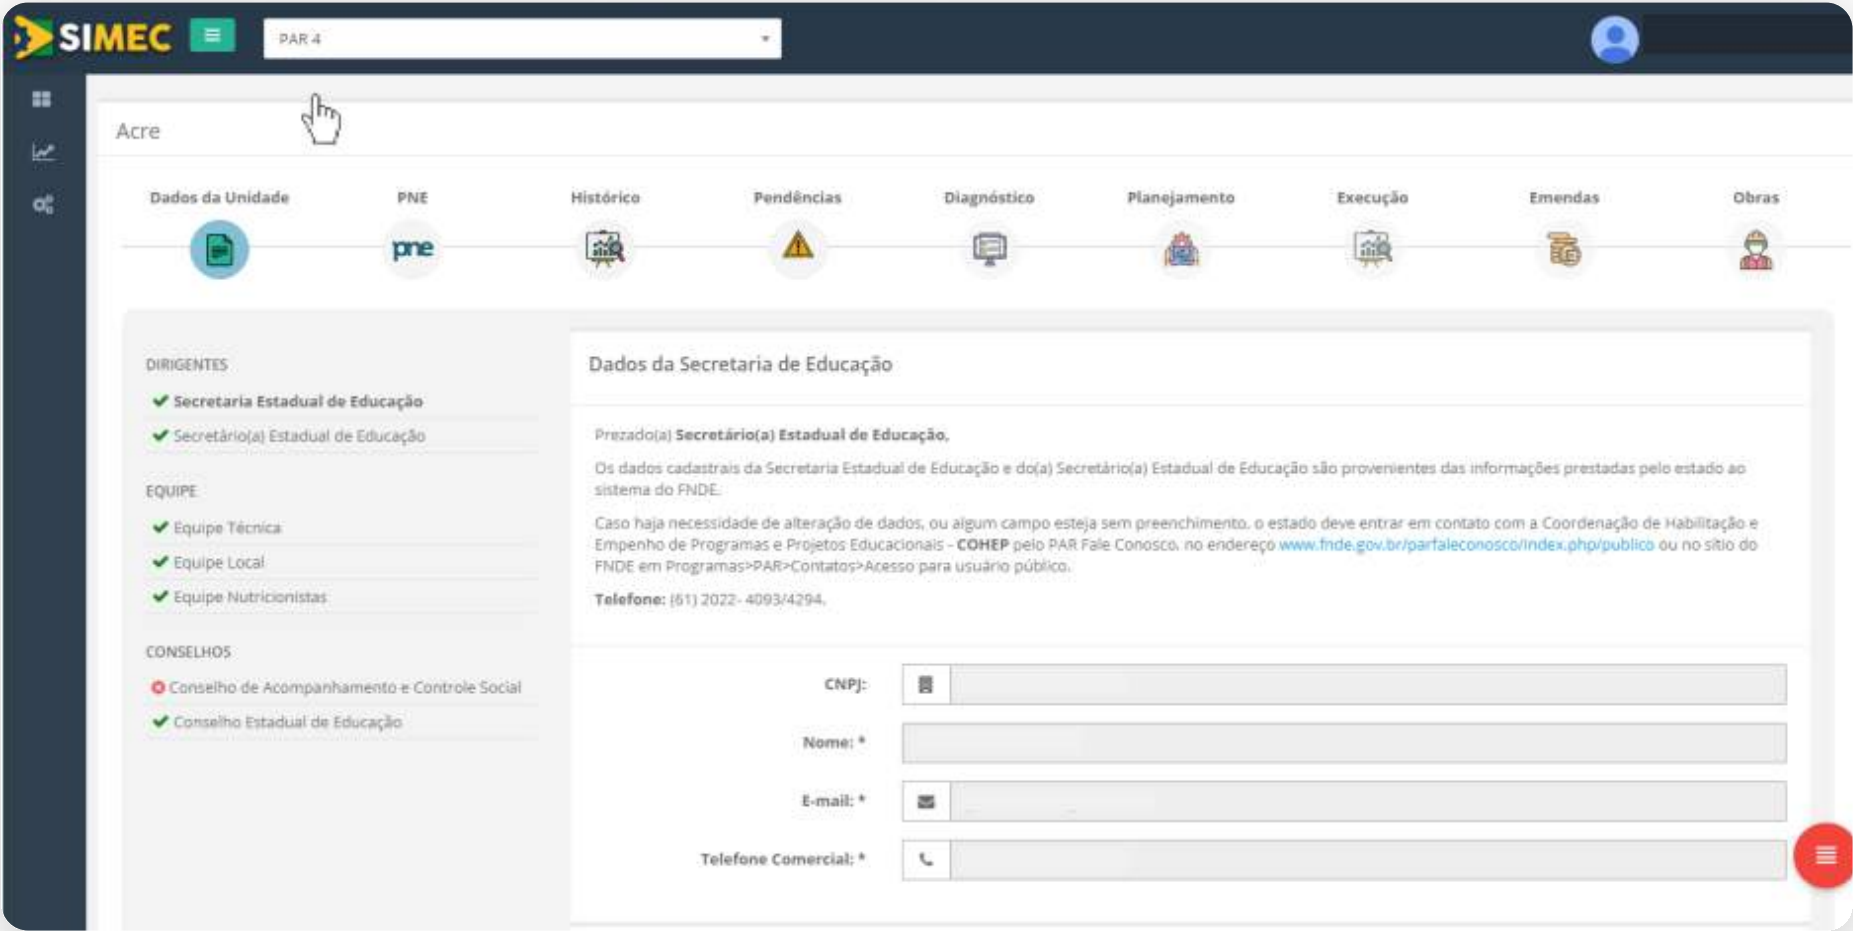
SIMEC

PAR 4

Acre

Dados da Unidade
PNE
pne
Histórico
Pendências
Diagnóstico
Planejamento
Execução
Emendas
Obras

DIRIGENTES
Secretaria Estadual de Educação
Secretário(a) Estadual de Educação

EQUIPE
Equipe Técnica
Equipe Local
Equipe Nutricionistas

CONSELHOS
Conselho de Acompanhamento e Controle Social
Conselho Estadual de Educação

Dados da Secretaria de Educação

Prezado(a) **Secretário(a) Estadual de Educação,**

Os dados cadastrais da Secretaria Estadual de Educação e do(a) Secretário(a) Estadual de Educação são provenientes das informações prestadas pelo estado ao sistema do FNDE.

Caso haja necessidade de alteração de dados, ou algum campo esteja sem preenchimento, o estado deve entrar em contato com a Coordenação de Habilitação e Empenho de Programas e Projetos Educacionais - **COHEP** pelo PAR Fale Conosco, no endereço www.fnde.gov.br/parfaleconosco/index.php/publico ou no sítio do FNDE em Programas>PAR>Contatos>Acesso para usuário público.

**Telefone:** (61) 2022- 4093/4294.

CNPJ:
Nome: *
E-mail: *
Telefone Comercial: *